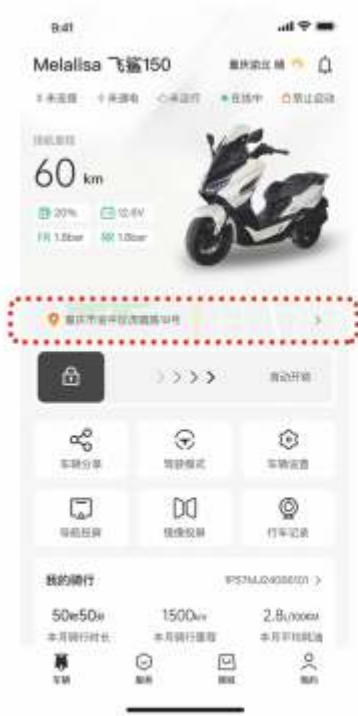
9:41

Melalisa 飞鲨150

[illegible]

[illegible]

60 km

20%　12.6V

FR 1.8bar　RR 1.8bar

重庆市渝中区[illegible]

滑动开锁

车辆分享　驾驶模式　车辆设置

导航投屏　惊像投屏　行车记录

我的骑行　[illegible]

50m50s　1500km　2.8L/100KM

本月骑行时长　本月骑行里程　本月平均油耗

车辆　服务　商城　我的